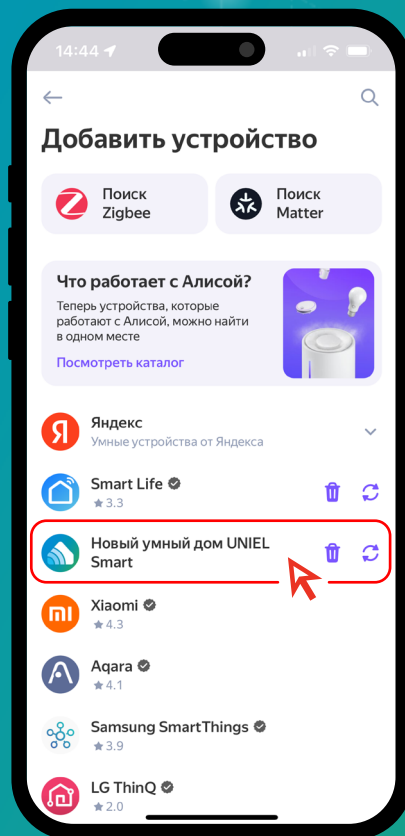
14:44

Добавить устройство

Поиск Zigbee

Поиск Matter

Что работает с Алисой?

Теперь устройства, которые работают с Алисой, можно найти в одном месте

Посмотреть каталог

Я

Яндекс

Умные устройства от Яндекса

Smart Life

★3.3

Новый умный дом UNIEL Smart

MI

Xiaomi

★4.3

Aqara

★4.1

Samsung SmartThings

★3.9

LG ThinQ

★2.0